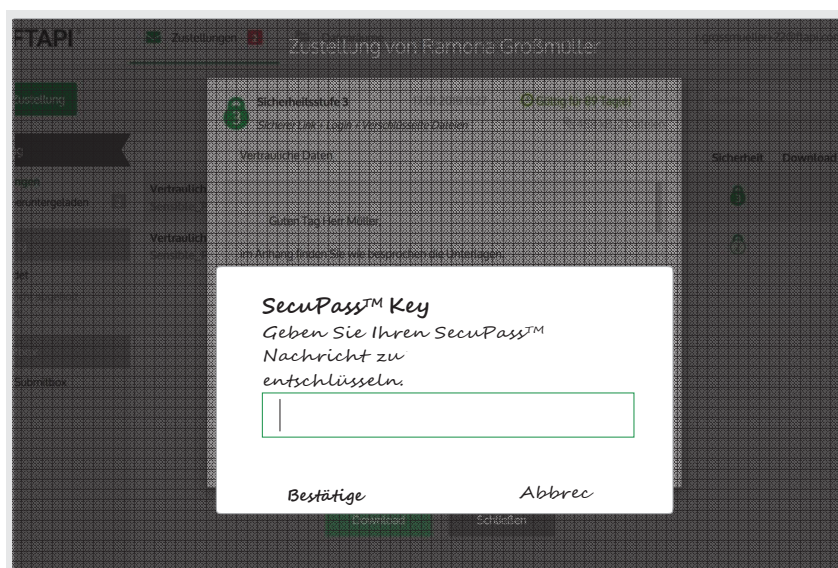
FTAPI
Zustellungen 1
Zustellung von Ramona Großmüller
Zustellung
Sicherheitsstufe 3
Sicherer Link + Login + Verschlüsselte Dateien
Gültig für 89 Tagen
Vertrauliche Daten
Sicherheit Download
Vertraulich
Vertraulich
Guten Tag Herr Müller
im Anhang finden Sie wie besprochen die Unterlagen
heruntergeladen
Submitbox

SecuPass™ Key
Geben Sie Ihren SecuPass™ Nachricht zu entschlüsseln.

Bestätige
Abbrec
Download
Schließen